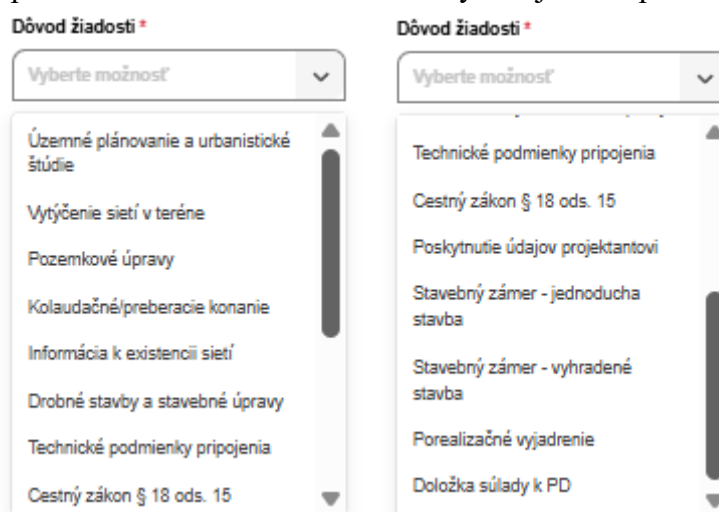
Dôvod žiadosti *

Vyberte možnosť

Územné plánovanie a urbanistické štúdie

Vytýčenie sietí v teréne

Pozemkové úpravy

Kolaudačné/preberacie konanie

Informácia k existencii sietí

Drobné stavby a stavebné úpravy

Technické podmienky pripojenia

Cestný zákon § 18 ods. 15

Dôvod žiadosti *

Vyberte možnosť

Technické podmienky pripojenia

Cestný zákon § 18 ods. 15

Poskytnutie údajov projektantovi

Stavebný zámer - jednoducha stavba

Stavebný zámer - vyhradené stavba

Porealizačné vyjadrenie

Doložka súlady k PD